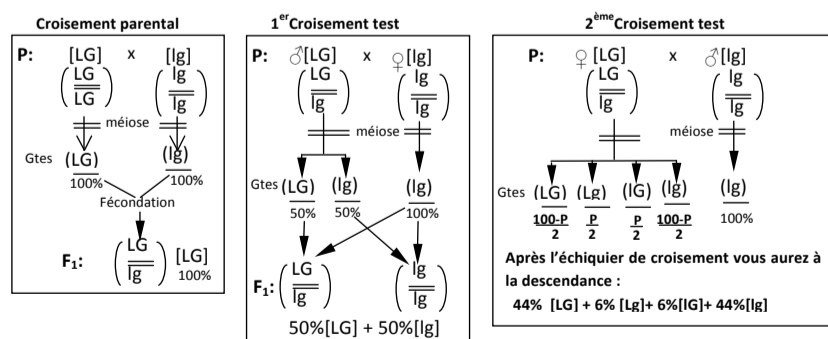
**Croisement parental**

P: [LG] x [lg]

$\left(\frac{LG}{\overline{\overline{LG}}}\right)$ $\left(\frac{lg}{\overline{\overline{lg}}}\right)$

méiose

Gtes (LG) (lg)
100% 100%

Fécondation

F₁: $\left(\frac{LG}{\overline{\overline{lg}}}\right)$ [LG] 100%

**1^{er} Croisement test**

P: ♂[LG] x ♀[lg]

$\left(\frac{LG}{\overline{\overline{lg}}}\right)$ $\left(\frac{lg}{\overline{\overline{lg}}}\right)$

méiose

Gtes (LG) (lg) (lg)
50% 50% 100%

F₁: $\left(\frac{LG}{\overline{\overline{lg}}}\right)$ $\left(\frac{lg}{\overline{\overline{lg}}}\right)$

50%[LG] + 50%[lg]

**2^{ème} Croisement test**

P: ♀[LG] x ♂[lg]

$\left(\frac{LG}{\overline{\overline{lg}}}\right)$ $\left(\frac{lg}{\overline{\overline{lg}}}\right)$

méiose

Gtes (LG) (Lg) (lG) (lg) (lg)
$\frac{100-P}{2}$ $\frac{P}{2}$ $\frac{P}{2}$ $\frac{100-P}{2}$ 100%

Après l'échiquier de croisement vous aurez à la descendance :

44% [LG] + 6% [Lg]+ 6%[lG]+ 44%[lg]